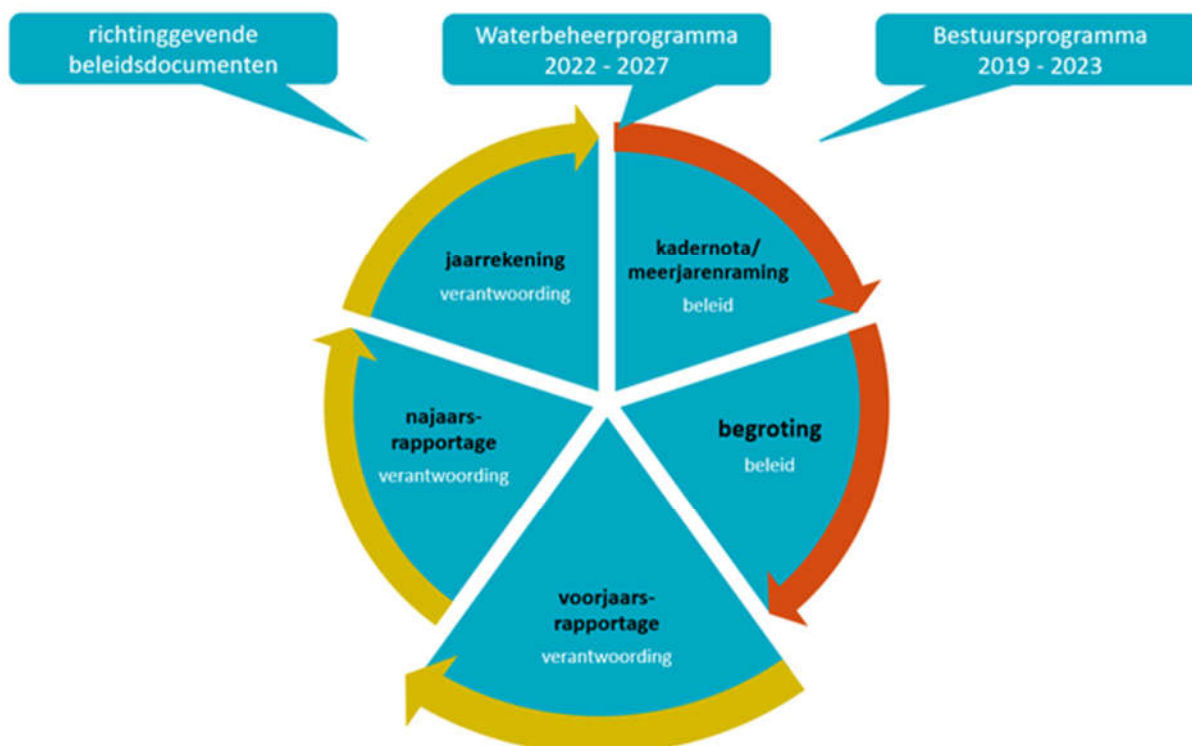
richtinggevende beleidsdocumenten

Waterbeheerprogramma 2022 - 2027

Bestuursprogramma 2019 - 2023

jaarrekening
verantwoording

kadernota/ meerjarenraming
beleid

najaars-rapportage
verantwoording

begroting
beleid

voorjaars-rapportage
verantwoording